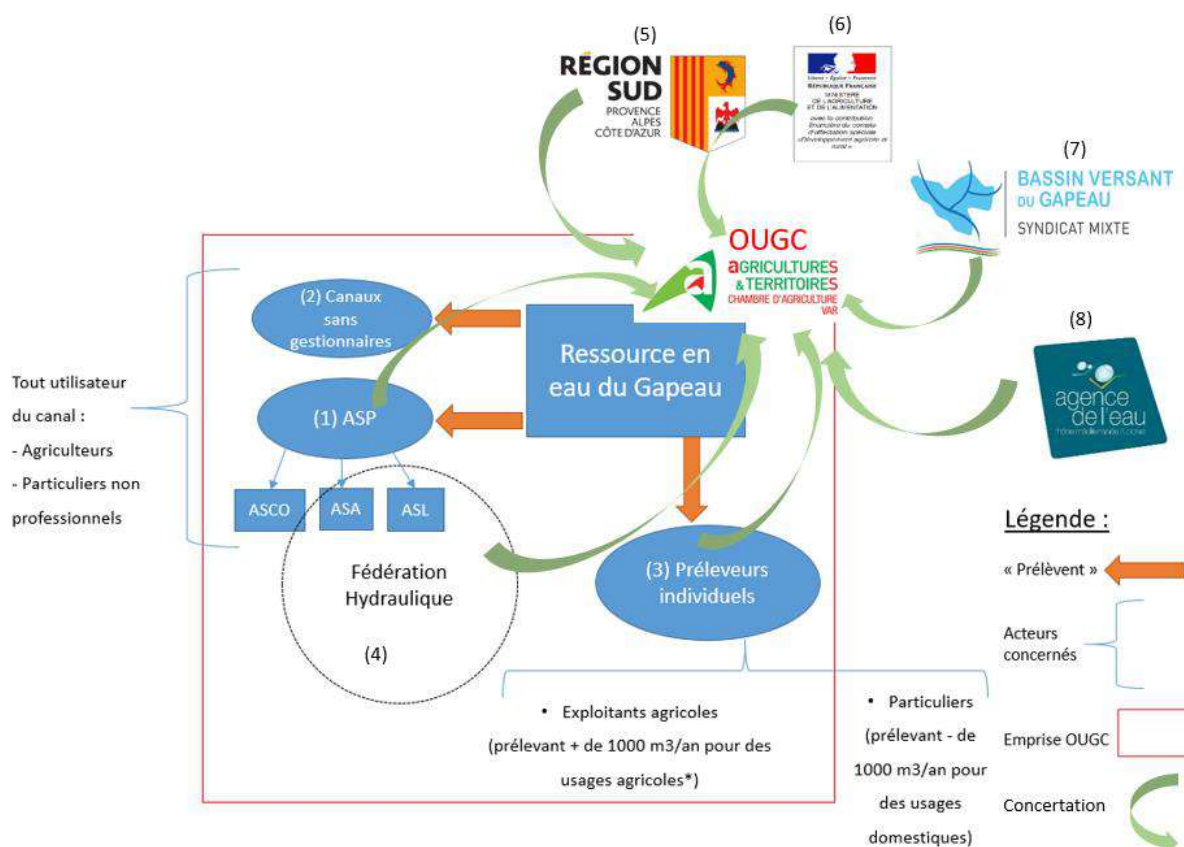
(5)

RÉGION SUD
PROVENCE ALPES CÔTE D'AZUR

(6)

RÉPUBLIQUE FRANÇAISE
MINISTÈRE DE L'AGRICULTURE ET DE L'ALIMENTATION
avec la contribution financière du compte d'affectation spéciale «développement agricole et rural»

(7)

BASSIN VERSANT DU GAPEAU
SYNDICAT MIXTE

OUGC
aGRICULTURES &TERRITOIRES
CHAMBRE D'AGRICULTURE VAR

(8)

agence de l'eau

(2) Canaux sans gestionnaires

Ressource en eau du Gapeau

(1) ASP

ASCO

ASA

ASL

Fédération Hydraulique

(4)

(3) Préleveurs individuels

Tout utilisateur du canal :
- Agriculteurs
- Particuliers non professionnels

• Exploitants agricoles
(prélevant + de 1000 m3/an pour des usages agricoles*)

• Particuliers
(prélevant - de 1000 m3/an pour des usages domestiques)

Légende :

« Prélèvent »

Acteurs concernés

Emprise OUGC

Concertation